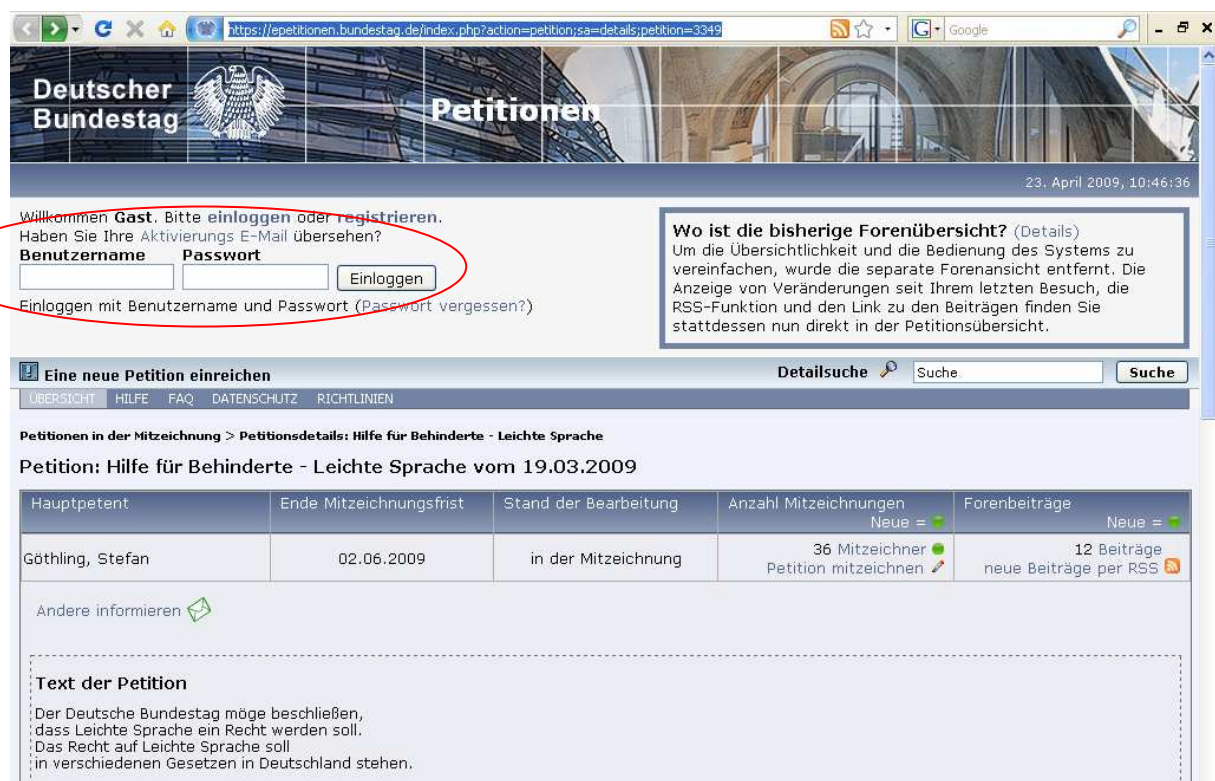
https://epetitionen.bundestag.de/index.php?action=petition;sa=details;petition=3349

Google

Deutscher Bundestag

Petitionen

23. April 2009, 10:46:36

Willkommen Gast. Bitte einloggen oder registrieren.
Haben Sie Ihre Aktivierungs E-Mail übersehen?

Benutzername Passwort

Einloggen

Einloggen mit Benutzername und Passwort (Passwort vergessen?)

Wo ist die bisherige Forenübersicht? (Details)
Um die Übersichtlichkeit und die Bedienung des Systems zu vereinfachen, wurde die separate Forenansicht entfernt. Die Anzeige von Veränderungen seit Ihrem letzten Besuch, die RSS-Funktion und den Link zu den Beiträgen finden Sie stattdessen nun direkt in der Petitionsübersicht.

Eine neue Petition einreichen

Detailsuche Suche Suche

ÜBERSICHT HILFE FAQ DATENSCHUTZ RICHTLINIEN

Petitionen in der Mitzeichnung > Petitionsdetails: Hilfe für Behinderte - Leichte Sprache

Petition: Hilfe für Behinderte - Leichte Sprache vom 19.03.2009

| Hauptpetent | Ende Mitzeichnungsfrist | Stand der Bearbeitung | Anzahl Mitzeichnungen Neue = | Forenbeiträge Neue = |
|---|---|---|---|---|
| Göthling, Stefan | 02.06.2009 | in der Mitzeichnung | 36 Mitzeichner Petition mitzeichnen | 12 Beiträge neue Beiträge per RSS |

Andere informieren

Text der Petition

Der Deutsche Bundestag möge beschließen, dass Leichte Sprache ein Recht werden soll. Das Recht auf Leichte Sprache soll in verschiedenen Gesetzen in Deutschland stehen.